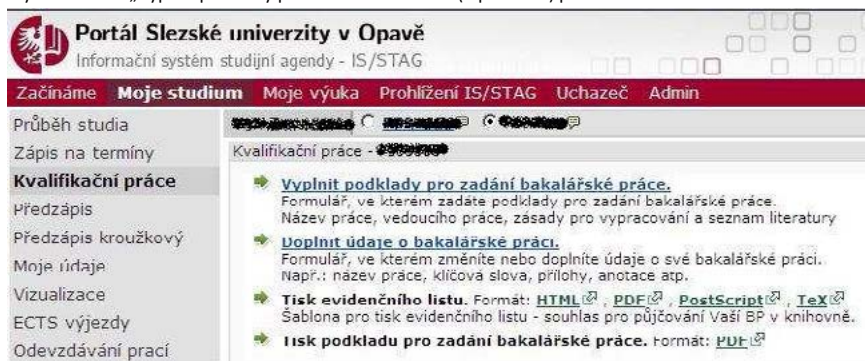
Portál Slezské univerzity v Opavě
Informační systém studijní agendy - IS/STAG

Začínáme | Moje studium | Moje výuka | Prohlížení IS/STAG | Uchazeč | Admin

Průběh studia
Zápis na termíny
Kvalifikační práce
Předzápis
Předzápis kroužkový
Moje údaje
Vizualizace
ECTS výjezdy
Odevzdávání prací

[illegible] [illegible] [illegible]

Kvalifikační práce - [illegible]

Vyplnit podklady pro zadání bakalářské práce.
Formulář, ve kterém zadáte podklady pro zadání bakalářské práce. Název práce, vedoucího práce, zásady pro vypracování a seznam literatury

Doplnit údaje o bakalářské práci.
Formulář, ve kterém změníte nebo doplníte údaje o své bakalářské práci. Např.: název práce, klíčová slova, přílohy, anotace atp.

Tisk evidenčního listu. Formát: HTML, PDF, PostScript, TeX
Šablona pro tisk evidenčního listu - souhlas pro půjčování Vaší BP v knihovně.

Tisk podkladu pro zadání bakalářské práce. Formát: PDF